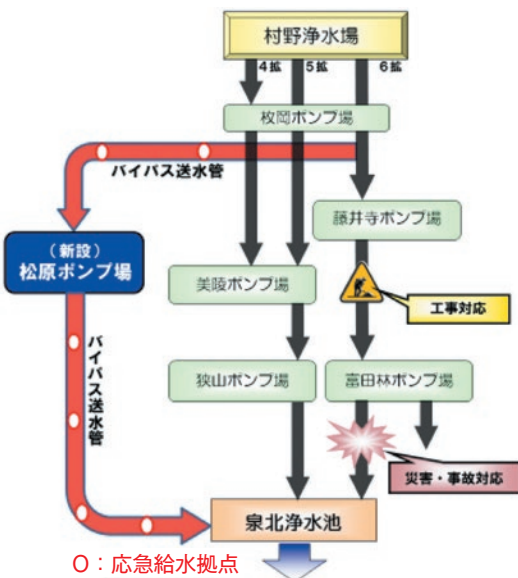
村野浄水場

4拡

5拡

6拡

枚岡ポンプ場

バイパス送水管

藤井寺ポンプ場

（新設）
松原ポンプ場

美陵ポンプ場

工事対応

バイパス送水管

狭山ポンプ場

富田林ポンプ場

災害・事故対応

泉北浄水池

O：応急給水拠点